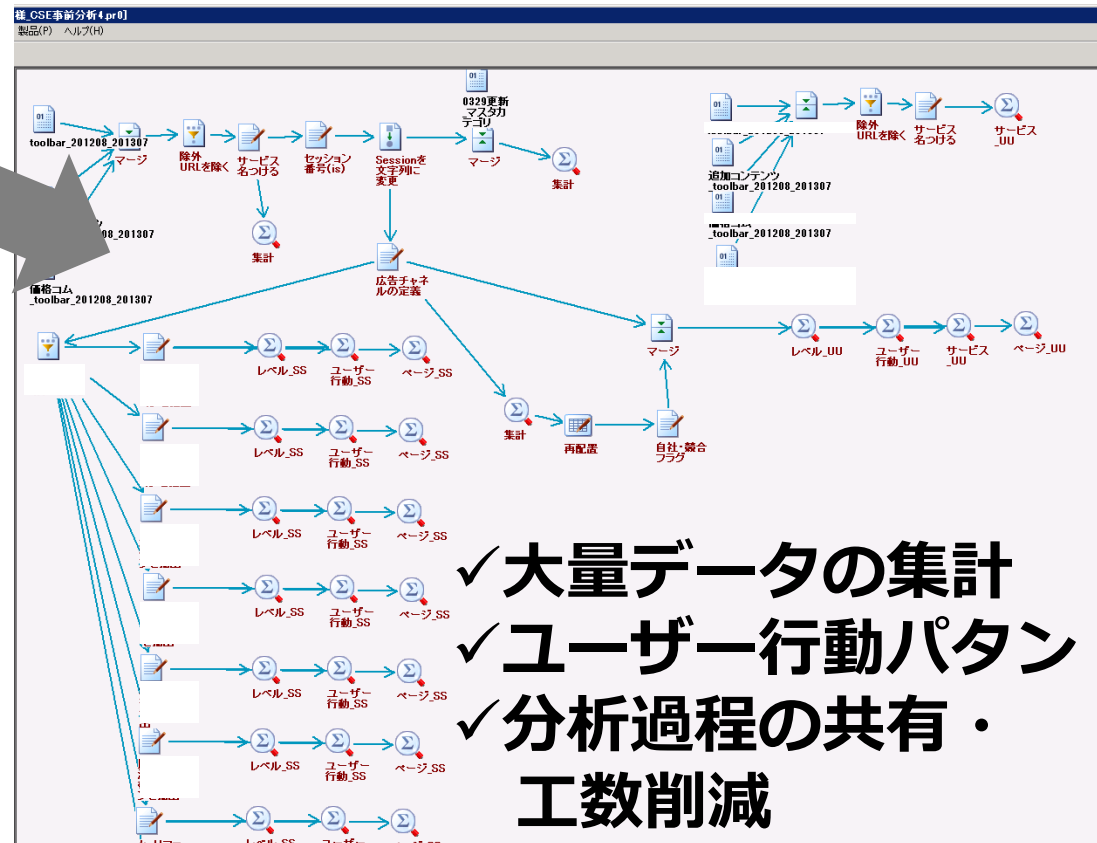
様_CSE事前分析4.pr0]

製品(P) ヘルプ(H)

toolbar_201208_201307

マージ

除外 URLを除く

サービス 名づける

セッション 番号(is)

Sessionを 文字列に 変更

0329更新 マスタカ テゴリ

マージ

集計

集計

208_201307

価格コム _toolbar_201208_201307

広告チャネ ルの定義

追加コンテンツ _toolbar_201208_201307

_toolbar_201208_201307

除外 URLを除く

サービス 名づける

サービス _UU

マージ

レベル_UU

ユーザー 行動_UU

サービス _UU

ページ_UU

レベル_SS

ユーザー 行動_SS

ページ_SS

集計

再配置

自社・競合 フラグ

レベル_SS

ユーザー 行動_SS

ページ_SS

レベル_SS

ユーザー 行動_SS

ページ_SS

レベル_SS

ユーザー 行動_SS

ページ_SS

レベル_SS

ユーザー 行動_SS

ページ_SS

レベル_SS

ユーザー 行動_SS

ページ_SS

✓大量データの集計
✓ユーザー行動パタン
✓分析過程の共有・
工数削減